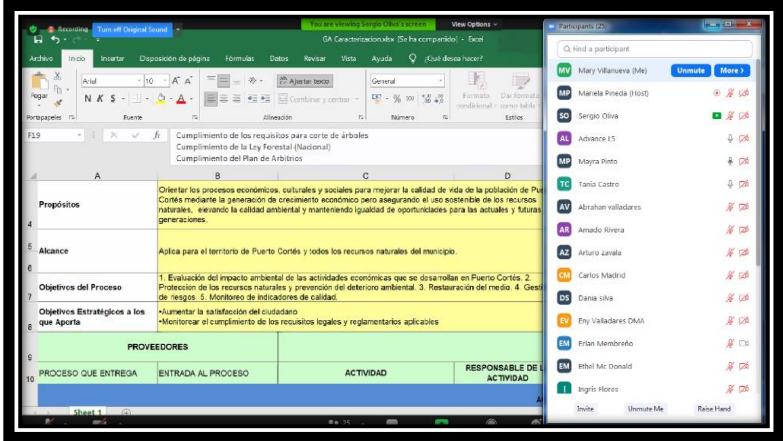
Recording Turn off Original Sound
You are viewing Sergio Oliva's screen View Options
GA Caracterizacion.xlsx [Se ha compartido] - Excel
Archivo Inicio Insertar Disposición de página Fórmulas Datos Revisar Vista Ayuda ¿Qué desea hacer?
Pegar Arial 10 N K S Ajustar texto General Combinar y centrar Formato condicional Dar formato como tabla
Portapapeles Fuente Alineación Número Estilos
F19
Cumplimiento de los requisitos para corte de árboles
Cumplimiento de la Ley Forestal (Nacional)
Cumplimiento del Plan de Arbitrios

| | A | B | C | D |
|---|---|---|---|---|
| 4 | Propósitos | Orientar los procesos económicos, culturales y sociales para mejorar la calidad de vida de la población de Pue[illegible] Cortés mediante la generación de crecimiento económico pero asegurando el uso sostenible de los recursos naturales, elevando la calidad ambiental y manteniendo igualdad de oportunidades para las actuales y futuras generaciones. | | |
| 5 6 | Alcance | Aplica para el territorio de Puerto Cortés y todos los recursos naturales del municipio. | | |
| 7 | Objetivos del Proceso | 1. Evaluación del impacto ambiental de las actividades económicas que se desarrollan en Puerto Cortés. 2. Protección de los recursos naturales y prevención del deterioro ambiental. 3. Restauración del medio. 4. Gesti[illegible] de riesgos. 5. Monitoreo de indicadores de calidad. | | |
| 8 | Objetivos Estratégicos a los que Aporta | •Aumentar la satisfacción del ciudadano •Monitorear el cumplimiento de los requisitos legales y reglamentarios aplicables | | |
| 9 | PROVEEDORES | | | |
| 10 | PROCESO QUE ENTREGA | ENTRADA AL PROCESO | ACTIVIDAD | RESPONSABLE DE L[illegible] ACTIVIDAD |

Sheet 1

Participants (25)
Find a participant
Mary Villanueva (Me) Unmute More
Mariela Pineda (Host)
Sergio Oliva
Advance LS
Mayra Pinto
Tania Castro
Abrahan valladares
Amado Rivera
Arturo zavala
Carlos Madrid
Dania silva
Eny Valladares DMA
Erlan Membreño
Ethel Mc Donald
Ingris Flores
Invite Unmute Me Raise Hand